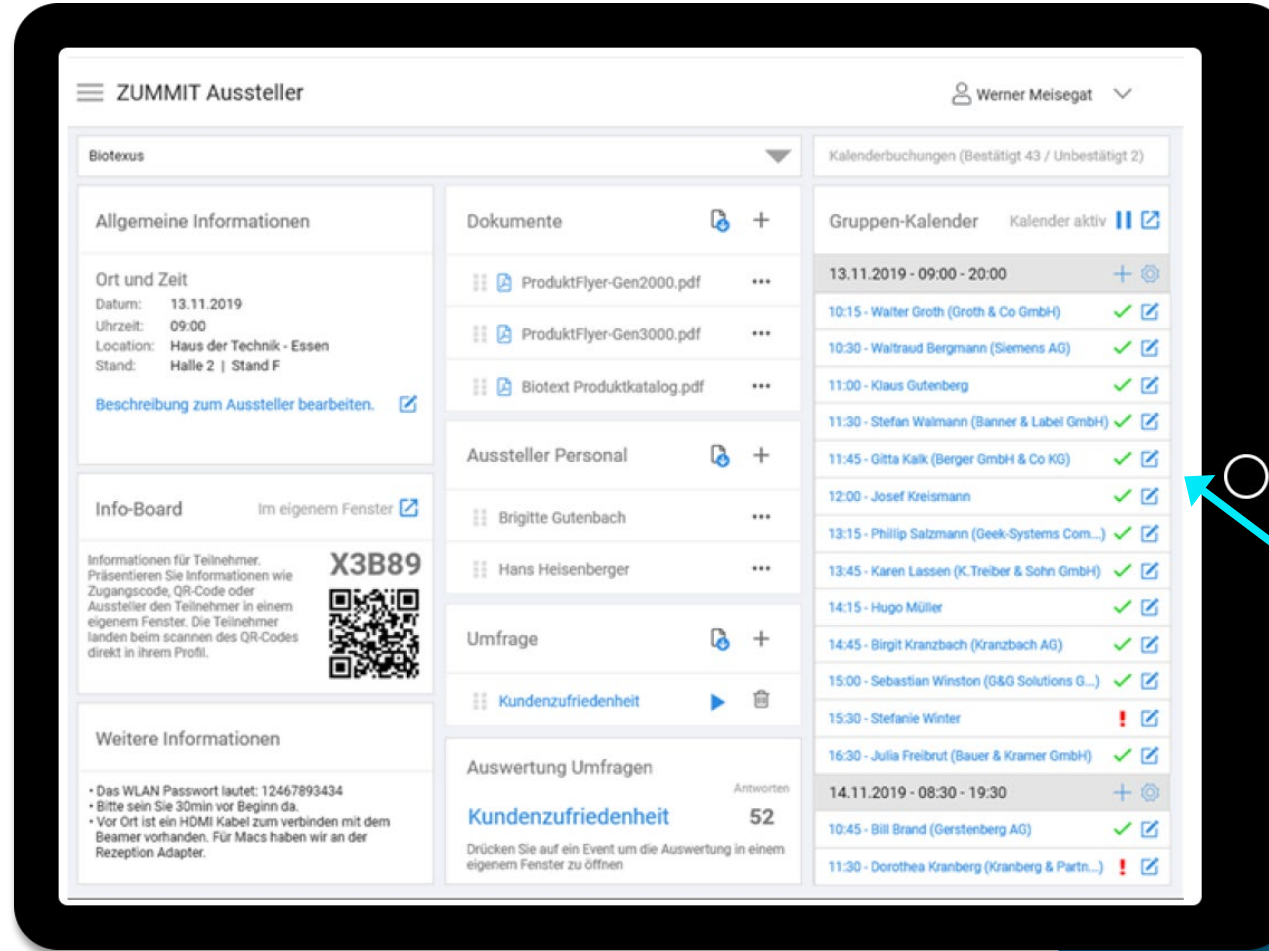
ZUMMIT Aussteller

Werner Meisegat

Biotexus

Kalenderbuchungen (Bestätigt 43 / Unbestätigt 2)

Allgemeine Informationen

Ort und Zeit
Datum: 13.11.2019
Uhrzeit: 09:00
Location: Haus der Technik - Essen
Stand: Halle 2 | Stand F

Beschreibung zum Aussteller bearbeiten.

Info-Board

Im eigenem Fenster

Informationen für Teilnehmer. Präsentieren Sie Informationen wie Zugangscode, QR-Code oder Aussteller den Teilnehmer in einem eigenem Fenster. Die Teilnehmer landen beim scannen des QR-Codes direkt in ihrem Profil.

X3B89

Weitere Informationen

• Das WLAN Passwort lautet: 12467893434
• Bitte sein Sie 30min vor Beginn da.
• Vor Ort ist ein HDMI Kabel zum verbinden mit dem Beamer vorhanden. Für Macs haben wir an der Rezeption Adapter.

Dokumente

ProduktFlyer-Gen2000.pdf
ProduktFlyer-Gen3000.pdf
Biotext Produktkatalog.pdf

Aussteller Personal

Brigitte Gutenbach
Hans Heisenberger

Umfrage

Kundenzufriedenheit

Auswertung Umfragen

Antworten

Kundenzufriedenheit 52

Drücken Sie auf ein Event um die Auswertung in einem eigenem Fenster zu öffnen

Gruppen-Kalender

Kalender aktiv

13.11.2019 - 09:00 - 20:00

10:15 - Walter Groth (Groth & Co GmbH)
10:30 - Waltraud Bergmann (Siemens AG)
11:00 - Klaus Gutenberg
11:30 - Stefan Walmann (Banner & Label GmbH)
11:45 - Gitta Kalk (Berger GmbH & Co KG)
12:00 - Josef Kreismann
13:15 - Phillip Salzmann (Geek-Systems Com...)
13:45 - Karen Lassen (K.Treiber & Sohn GmbH)
14:15 - Hugo Müller
14:45 - Birgit Kranzbach (Kranzbach AG)
15:00 - Sebastian Winston (G&G Solutions G...)
15:30 - Stefanie Winter
16:30 - Julia Freibrut (Bauer & Kramer GmbH)

14.11.2019 - 08:30 - 19:30

10:45 - Bill Brand (Gerstenberg AG)
11:30 - Dorothea Kranberg (Kranberg & Partn...)